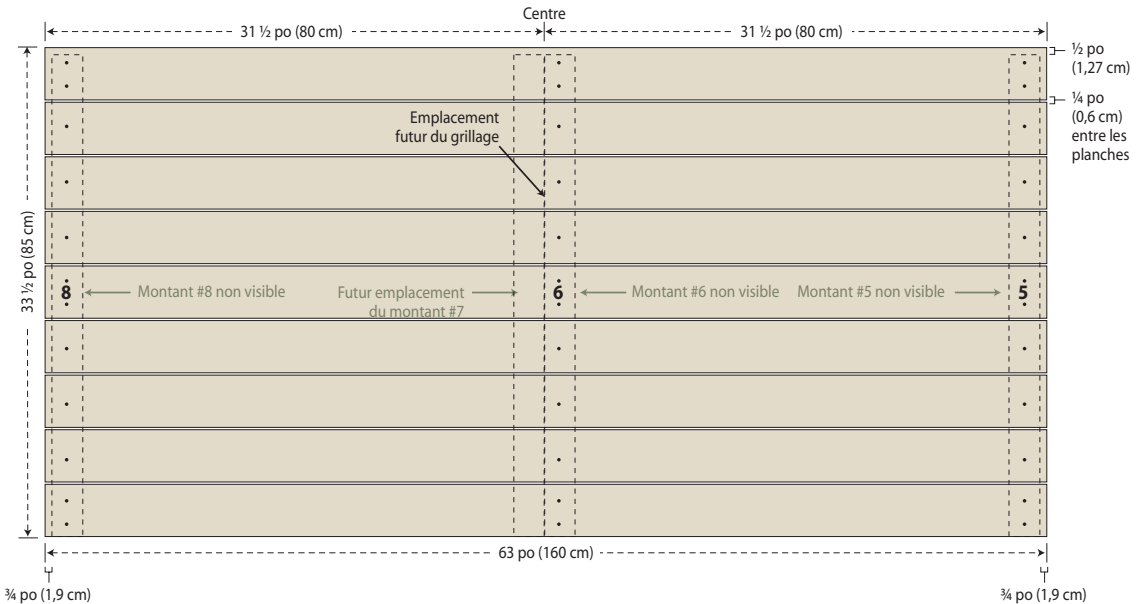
Centre

31 ½ po (80 cm)

31 ½ po (80 cm)

½ po (1,27 cm)

¼ po (0,6 cm) entre les planches

Emplacement futur du grillage

33 ½ po (85 cm)

8

Montant #8 non visible

Futur emplacement du montant #7

6

Montant #6 non visible

Montant #5 non visible

5

63 po (160 cm)

¾ po (1,9 cm)

¾ po (1,9 cm)